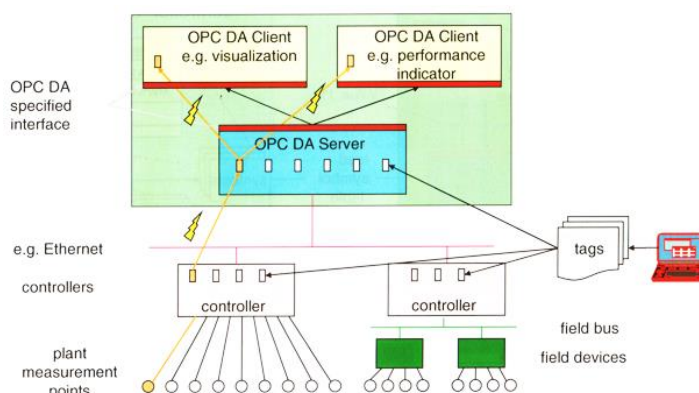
OPC DA Client
e.g. visualization

OPC DA Client
e.g. performance indicator

OPC DA specified interface

OPC DA Server

e.g. Ethernet

tags

controllers

controller

controller

field bus

field devices

plant measurement points